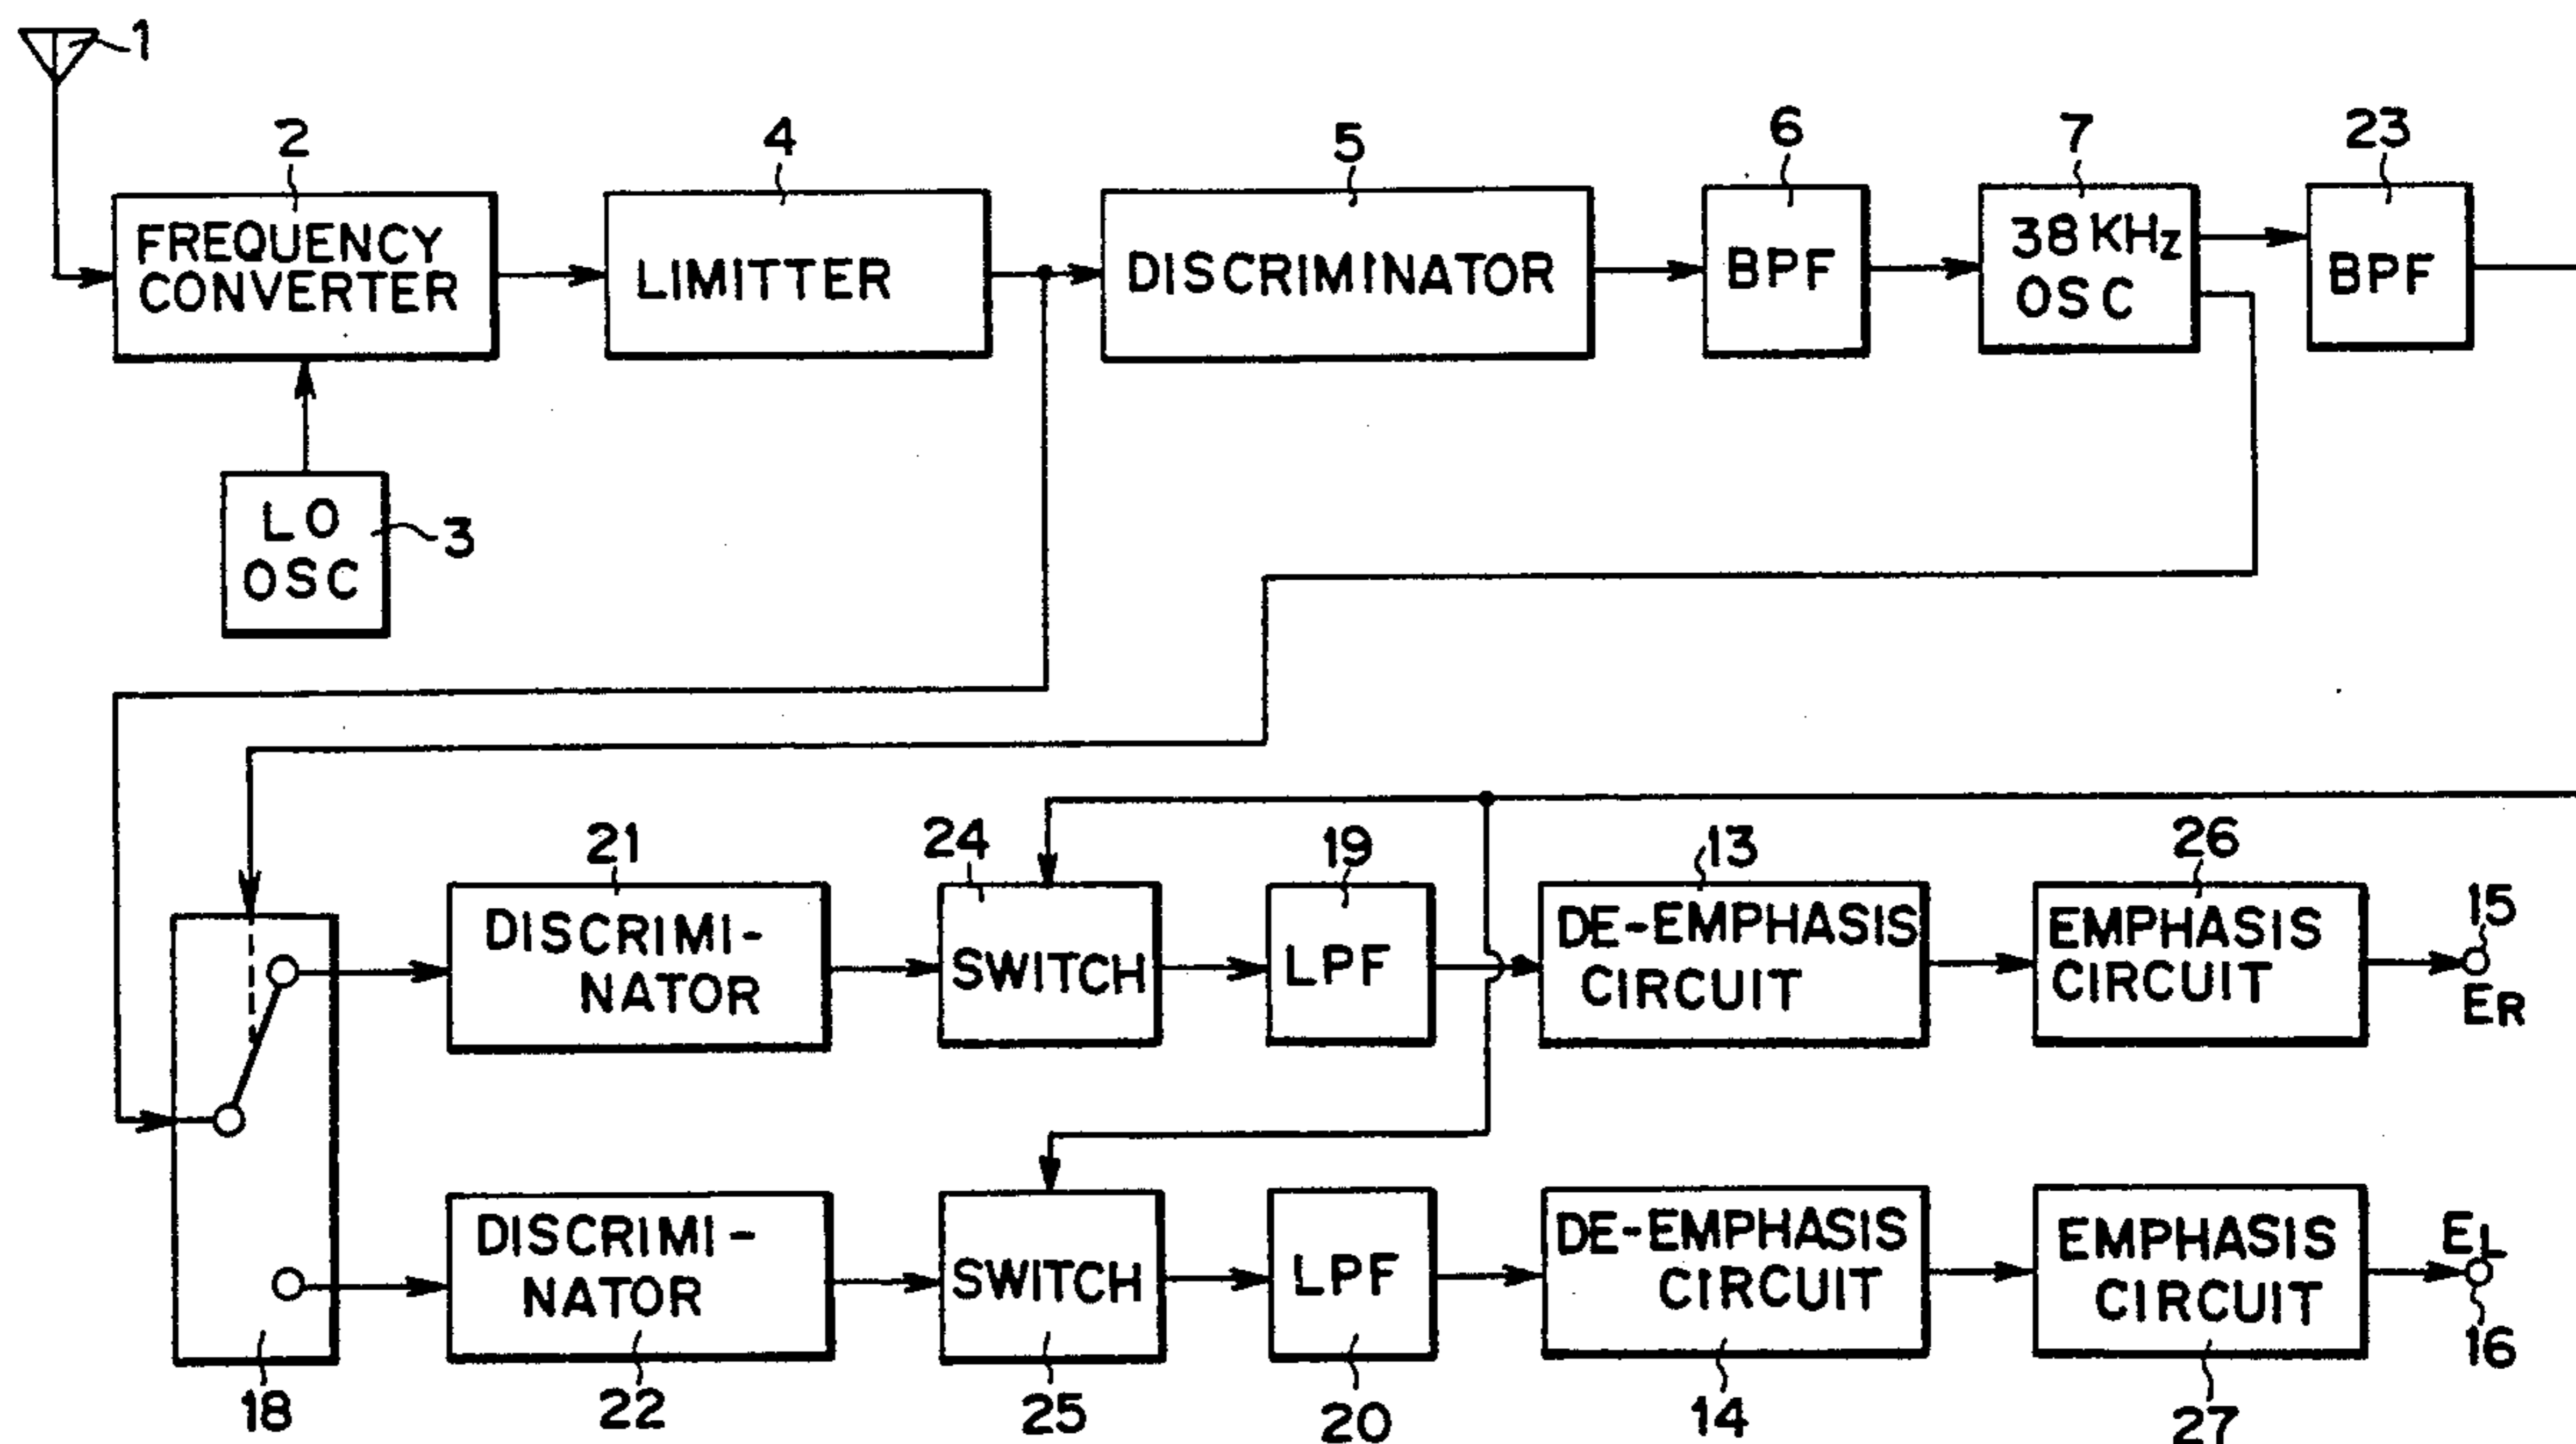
1

2
FREQUENCY CONVERTER

4
LIMITTER

5
DISCRIMINATOR

6
BPF

7
38 KHz OSC

23
BPF

LO OSC
3

21
DISCRIMINATOR

24
SWITCH

19
LPF

13
DE-EMPHASIS CIRCUIT

26
EMPHASIS CIRCUIT

15
ER

DISCRIMINATOR
22

SWITCH
25

LPF
20

DE-EMPHASIS CIRCUIT
14

EMPHASIS CIRCUIT
27

EL
16

18